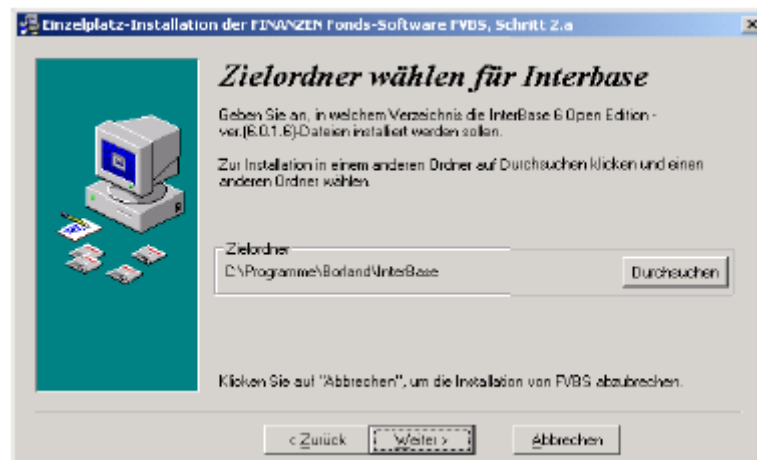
Einzelplatz-Installation der FINANZEN Fonds-Software FVBS, Schritt 2.a

×

Zielordner wählen für Interbase

Geben Sie an, in welchem Verzeichnis die InterBase 6 Open Edition - ver.(6.0.1.6)-Dateien installiert werden sollen.

Zur Installation in einem anderen Ordner auf Durchsuchen klicken und einen anderen Ordner wählen.

Zielordner

C:\Programme\Borland\InterBase

Durchsuchen

Klicken Sie auf "Abbrechen", um die Installation von FVBS abzubrechen.

< Zurück

Weiter >

Abbrechen